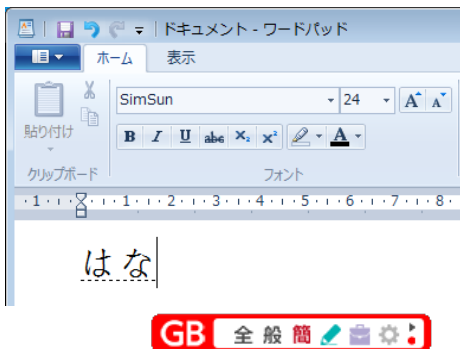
ドキュメント - ワードパッド

ホーム 表示

貼り付け

クリップボード

SimSun 24

B I U abe $X_2$ $X^2$ A

フォント

· 1 · · · 1 · · · 1 · · · 2 · · · 3 · · · 4 · · · 5 · · · 6 · · · 7 · · · 8 ·

はな

GB 全 般 簡